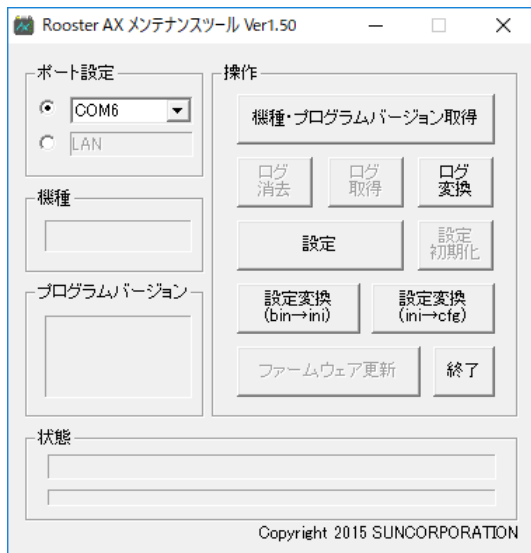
Rooster AX メンテナンスツール Ver1.50

ポート設定

COM6

LAN

機種

プログラムバージョン

操作

機種・プログラムバージョン取得

ログ消去

ログ取得

ログ変換

設定

設定初期化

設定変換 (bin→ini)

設定変換 (ini→cfg)

ファームウェア更新

終了

状態

Copyright 2015 SUNCORPORATION